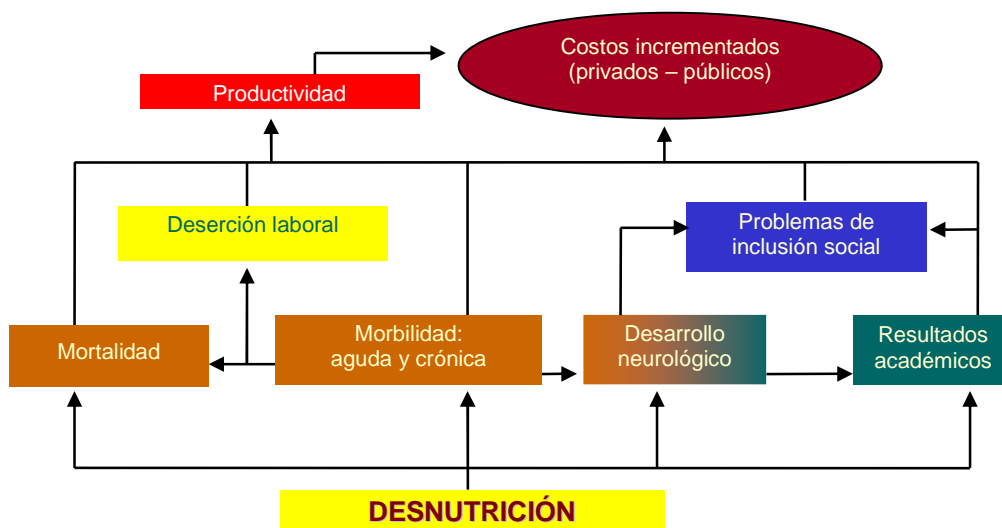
Costos incrementados
(privados – públicos)

Productividad

Deserción laboral

Problemas de inclusión social

Mortalidad

Morbilidad: aguda y crónica

Desarrollo neurológico

Resultados académicos

DESNUTRICIÓN